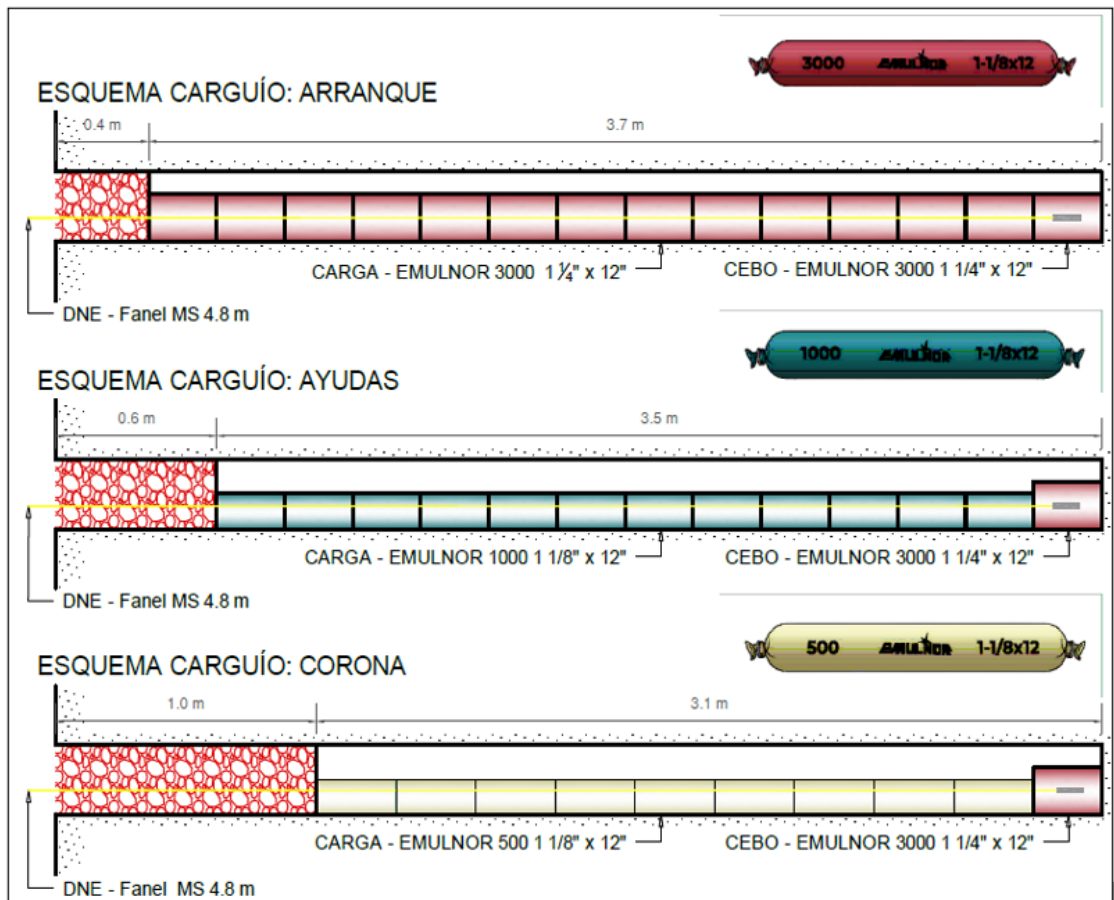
3000 EMULNOR 1-1/8x12

ESQUEMA CARGUÍO: ARRANQUE

0.4 m

3.7 m

CARGA - EMULNOR 3000 1 ¼" x 12"

CEBO - EMULNOR 3000 1 1/4" x 12"

DNE - Fanel MS 4.8 m

1000 EMULNOR 1-1/8x12

ESQUEMA CARGUÍO: AYUDAS

0.6 m

3.5 m

CARGA - EMULNOR 1000 1 1/8" x 12"

CEBO - EMULNOR 3000 1 1/4" x 12"

DNE - Fanel MS 4.8 m

500 EMULNOR 1-1/8x12

ESQUEMA CARGUÍO: CORONA

1.0 m

3.1 m

CARGA - EMULNOR 500 1 1/8" x 12"

CEBO - EMULNOR 3000 1 1/4" x 12"

DNE - Fanel MS 4.8 m